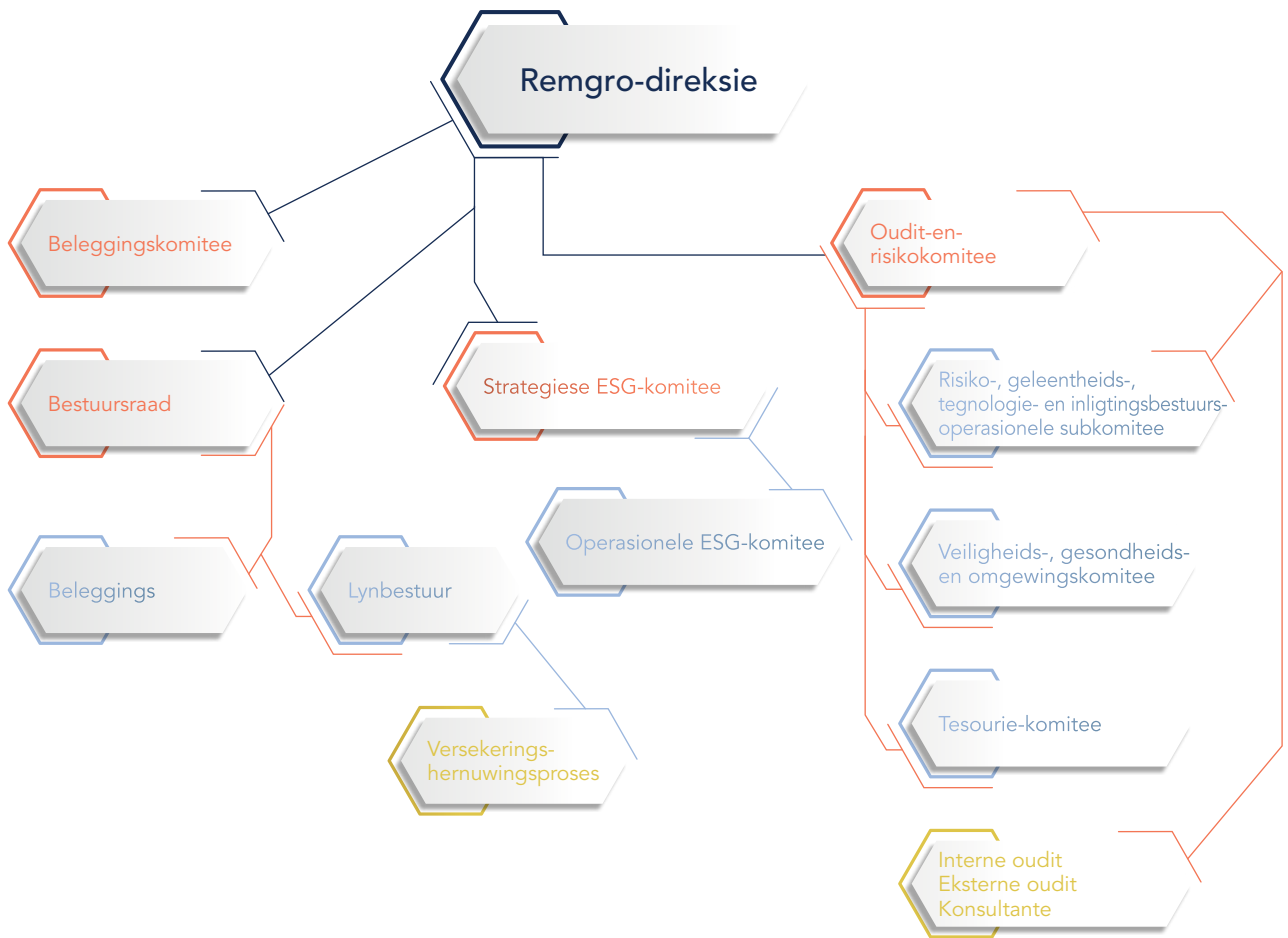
Remgro-direksie

Beleggingskomitee

Oudit-en-risikokomitee

Bestuursraad

Strategiese ESG-komitee

Risiko-, geleentheids-, tegnologie- en inligtingsbestuurs-operasionele subkomitee

Operasionele ESG-komitee

Veiligheids-, gesondheids- en omgewingskomitee

Beleggings

Lynbestuur

Tesourie-komitee

Versekerings-hernuwingsproses

Interne oudit
Eksterne oudit
Konsultante